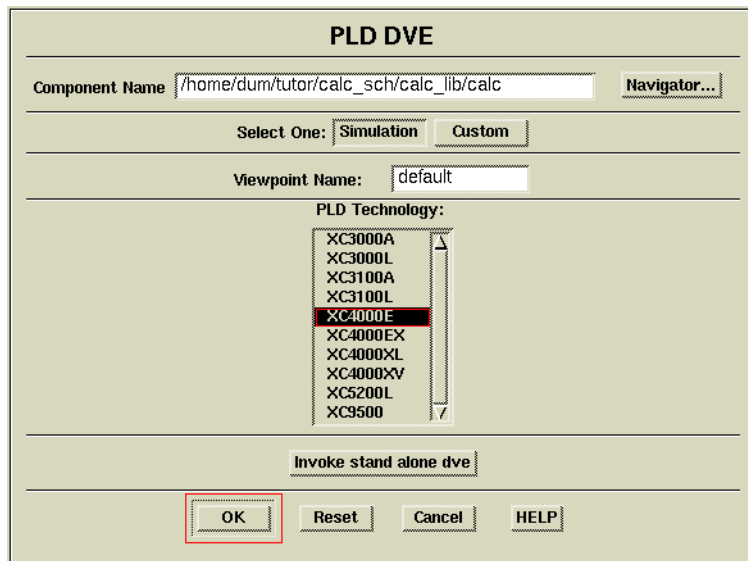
PLD DVE

Component Name /home/dum/tutor/calc_sch/calc_lib/calc Navigator...

Select One: Simulation Custom

Viewpoint Name: default

PLD Technology:

XC3000A
XC3000L
XC3100A
XC3100L
XC4000E
XC4000EX
XC4000XL
XC4000XV
XC5200L
XC9500

Invoke stand alone dve

OK Reset Cancel HELP